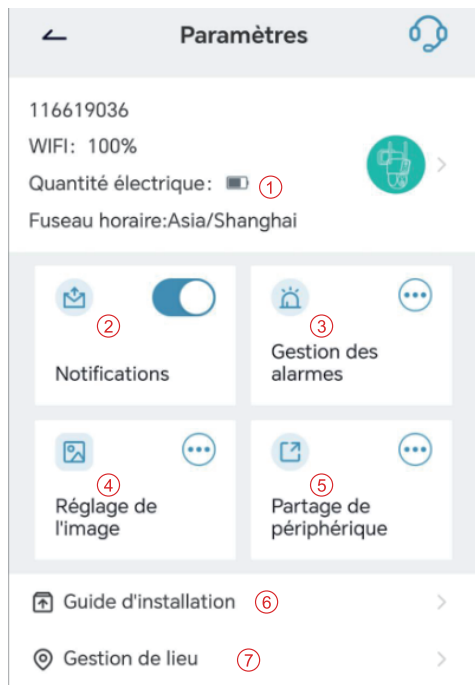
Paramètres

116619036

WIFI: 100%

Quantité électrique: ①

Fuseau horaire:Asia/Shanghai

②

Notifications

③

Gestion des alarmes

④

Réglage de l'image

⑤

Partage de périphérique

Guide d'installation ⑥

Gestion de lieu ⑦